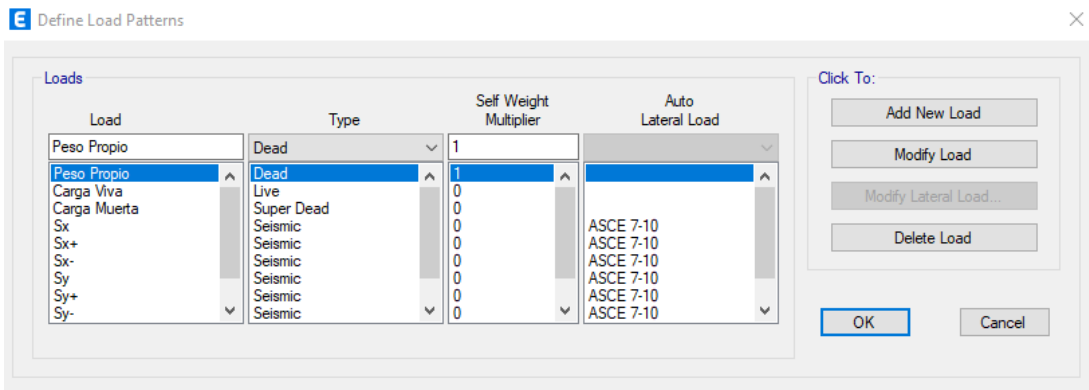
E Define Load Patterns

Loads

| Load | Type | Self Weight Multiplier | Auto Lateral Load |
|---|---|---|---|
| Peso Propio | Dead | 1 | |
| Peso Propio | Dead | 1 | |
| Carga Viva | Live | 0 | |
| Carga Muerta | Super Dead | 0 | |
| Sx | Seismic | 0 | ASCE 7-10 |
| Sx+ | Seismic | 0 | ASCE 7-10 |
| Sx- | Seismic | 0 | ASCE 7-10 |
| Sy | Seismic | 0 | ASCE 7-10 |
| Sy+ | Seismic | 0 | ASCE 7-10 |
| Sy- | Seismic | 0 | ASCE 7-10 |

Click To:
Add New Load
Modify Load
Modify Lateral Load...
Delete Load

OK
Cancel